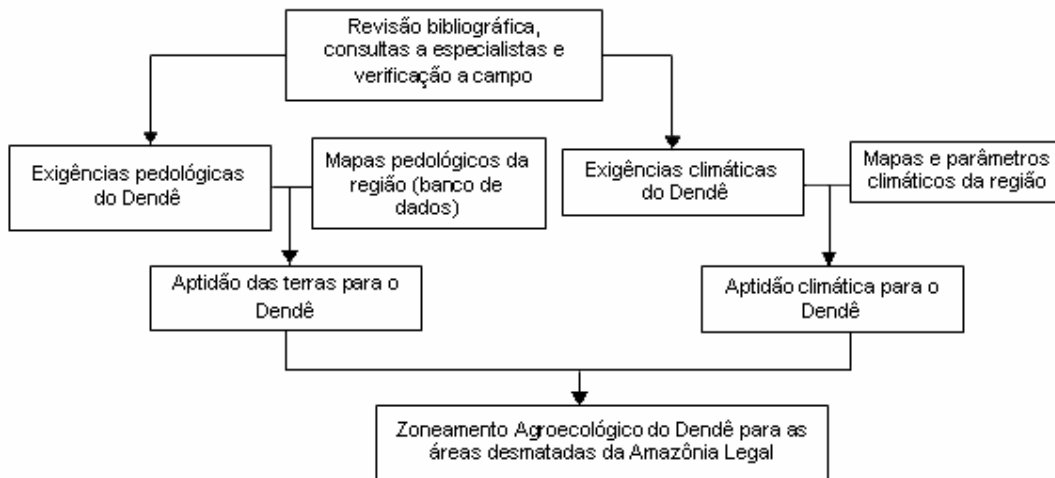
Revisão bibliográfica, consultas a especialistas e verificação a campo

Exigências pedológicas do Dendê

Mapas pedológicos da região (banco de dados)

Exigências climáticas do Dendê

Mapas e parâmetros climáticos da região

Aptidão das terras para o Dendê

Aptidão climática para o Dendê

Zoneamento Agroecológico do Dendê para as áreas desmatadas da Amazônia Legal